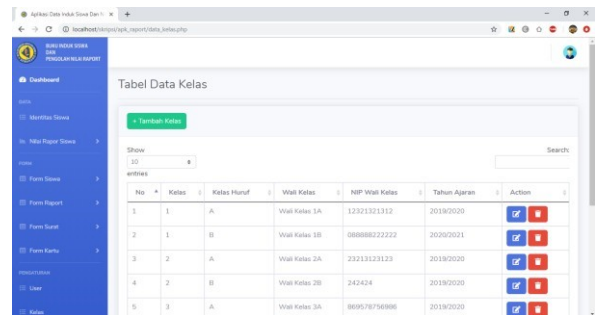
Aplikasi Data Induk Siswa Dan N ×

localhost/skripsi/apk_raport/data_kelas.php

BUKU INDUK SISWA DAN PENGOLAH NILAI RAPORT

Dashboard

DATA

Identitas Siswa

Nilai Rapor Siswa

FORM

Form Siswa

Form Raport

Form Surat

Form Kartu

PENGATURAN

User

Kelas

Tabel Data Kelas

+ Tambah Kelas

Show 10 entries

Search:

| No | Kelas | Kelas Huruf | Wali Kelas | NIP Wali Kelas | Tahun Ajaran | Action |
|---|---|---|---|---|---|---|
| 1 | 1 | A | Wali Kelas 1A | 12321321312 | 2019/2020 | |
| 2 | 1 | B | Wali Kelas 1B | 088888222222 | 2020/2021 | |
| 3 | 2 | A | Wali Kelas 2A | 23213123123 | 2019/2020 | |
| 4 | 2 | B | Wali Kelas 2B | 242424 | 2019/2020 | |
| 5 | 3 | A | Wali Kelas 3A | 869578756986 | 2019/2020 | |